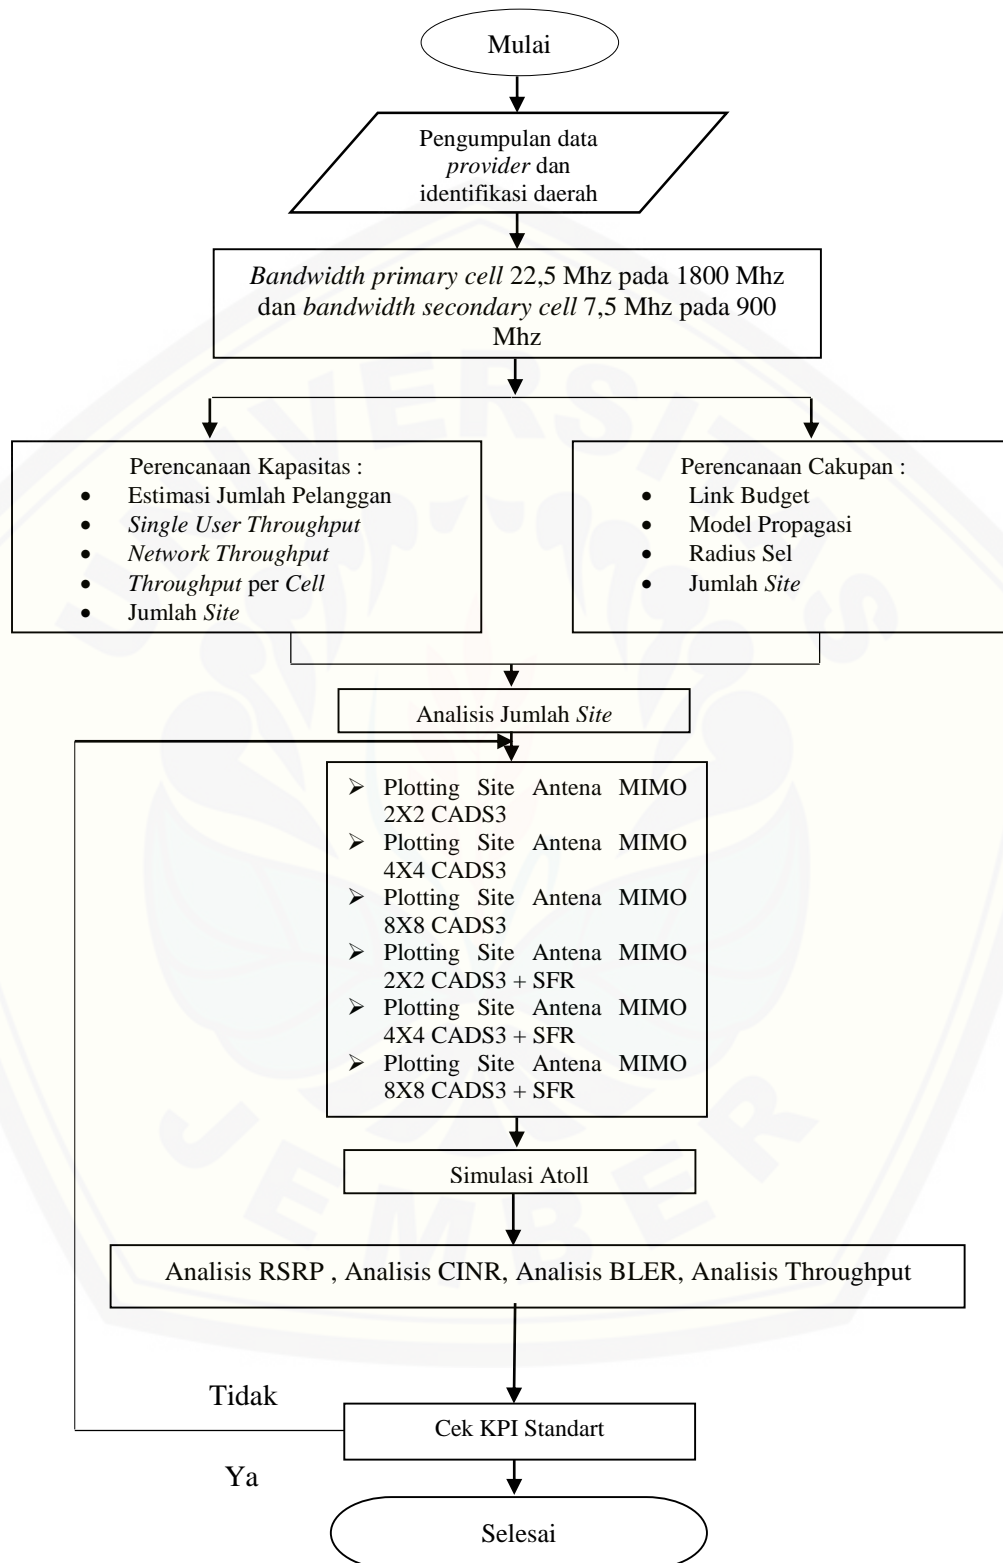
Mulai

Pengumpulan data provider dan identifikasi daerah

Bandwidth primary cell 22,5 Mhz pada 1800 Mhz dan bandwidth secondary cell 7,5 Mhz pada 900 Mhz

Perencanaan Kapasitas :
- Estimasi Jumlah Pelanggan
- Single User Throughput
- Network Throughput
- Throughput per Cell
- Jumlah Site

Perencanaan Cakupan :
- Link Budget
- Model Propagasi
- Radius Sel
- Jumlah Site

Analisis Jumlah Site

- Plotting Site Antena MIMO 2X2 CADS3
- Plotting Site Antena MIMO 4X4 CADS3
- Plotting Site Antena MIMO 8X8 CADS3
- Plotting Site Antena MIMO 2X2 CADS3 + SFR
- Plotting Site Antena MIMO 4X4 CADS3 + SFR
- Plotting Site Antena MIMO 8X8 CADS3 + SFR

Simulasi Atoll

Analisis RSRP , Analisis CINR, Analisis BLER, Analisis Throughput

Tidak

Cek KPI Standart

Ya

Selesai